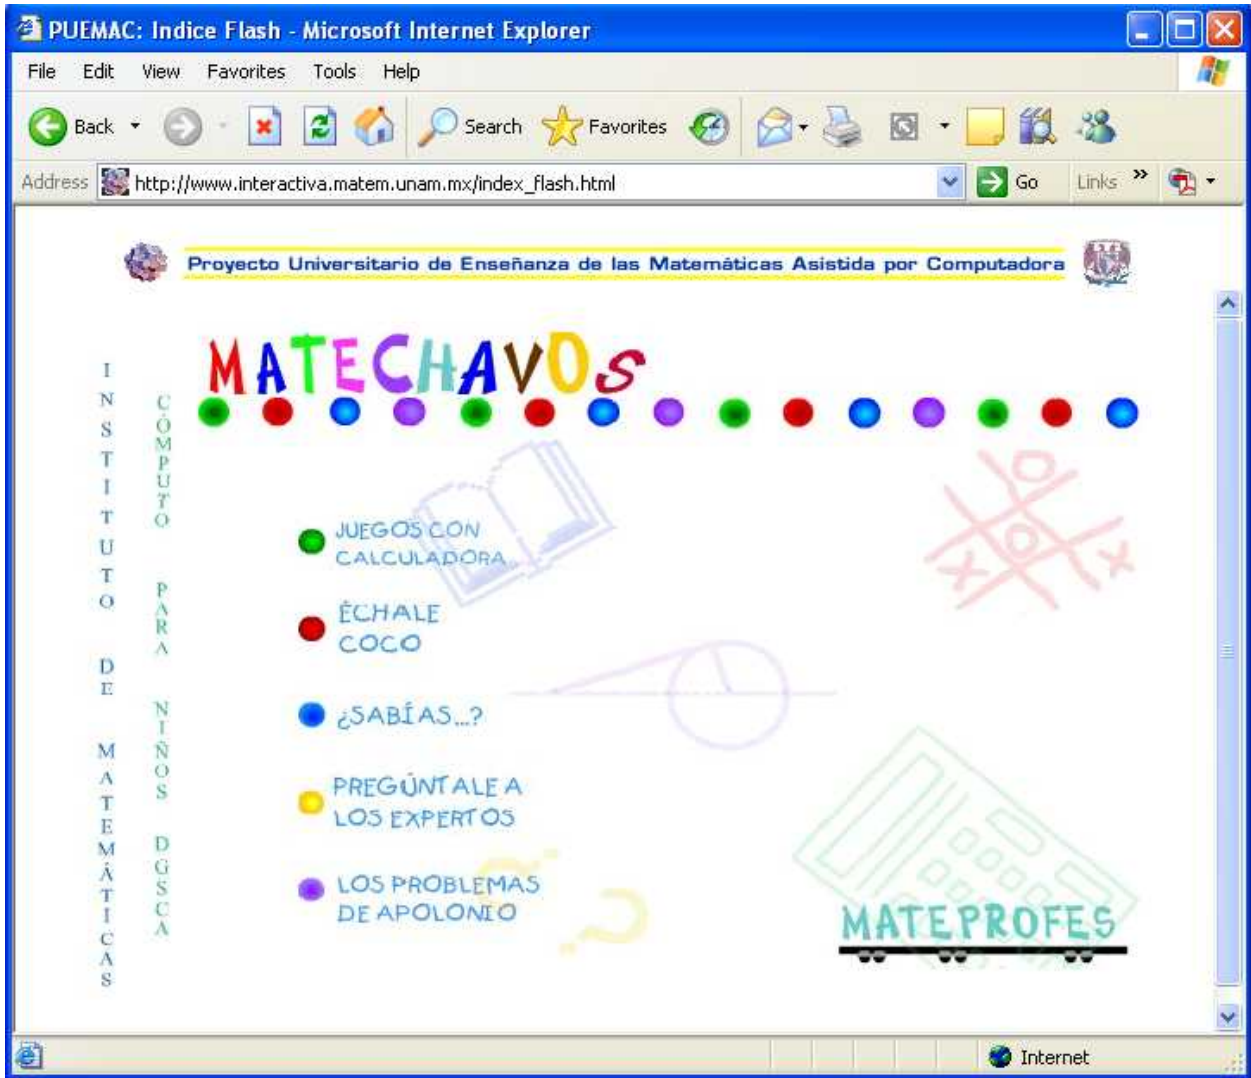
PUEMAC: Indice Flash - Microsoft Internet Explorer

File Edit View Favorites Tools Help

Back Search Favorites

Address http://www.interactiva.matem.unam.mx/index_flash.html Go Links

Proyecto Universitario de Enseñanza de las Matemáticas Asistida por Computadora

INSTITUTO DE MATEMÁTICAS

CÓMPUTO PARA NIÑOS DGSCA

MATECHAVOS

JUEGOS CON CALCULADORA

ÉCHALE COCO

¿SABÍAS...?

PREGÚNTALE A LOS EXPERTOS

LOS PROBLEMAS DE APOLONIO

MATEPROFES

Internet